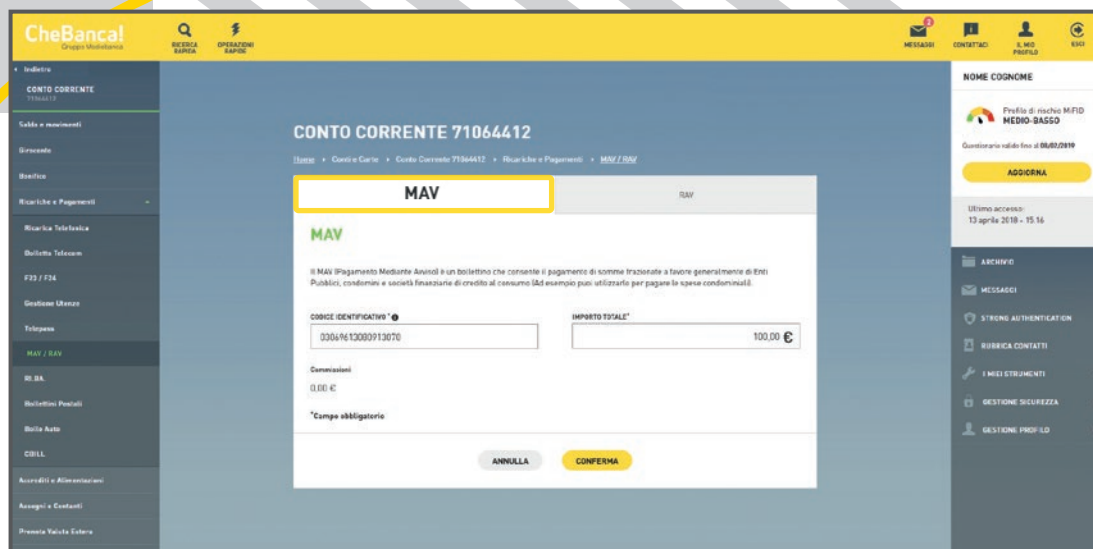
CheBanca!
Gruppo Mediobanca

RICERCA RAPIDA
OPERAZIONI RAPIDE

2
MESSAGGI
CONTATTACI
IL MIO PROFILO
ESCI

‹ Indietro
CONTO CORRENTE
71064412
Saldo e movimenti
Girosconto
Bonifico
Ricariche e Pagamenti
Ricarica Telefonica
Bollette Telecom
F23 / F24
Gestione Utenze
Telepass
MAV / RAV
RI.BA.
Bollettini Postali
Bollo Auto
CBILL
Accrediti e Alimentazioni
Assegni e Contanti
Pronota Valuta Estera

CONTO CORRENTE 71064412

Home › Conti e Carte › Conto Corrente 71064412 › Ricariche e Pagamenti › MAV / RAV

MAV
RAV

MAV

Il MAV (Pagamento Mediante Avviso) è un bollettino che consente il pagamento di somme frazionate a favore generalmente di Enti Pubblici, condomini e società finanziarie di credito al consumo (Ad esempio puoi utilizzarlo per pagare le spese condominiali).

CODICE IDENTIFICATIVO *
03049613080913070

IMPORTO TOTALE*
100,00 €

Commissioni
0,00 €

*Campo obbligatorio

ANNULLA
CONFERMA

NOME COGNOME

Profilo di rischio MiFID
MEDIO-BASSO

Questionario valido fino al 08/02/2019

AGGIORNA

Ultimo accesso:
13 aprile 2018 - 15.16

ARCHIVIO
MESSAGGI
STRONG AUTHENTICATION
RUBRICA CONTATTI
I MIEI STRUMENTI
GESTIONE SICUREZZA
GESTIONE PROFILO